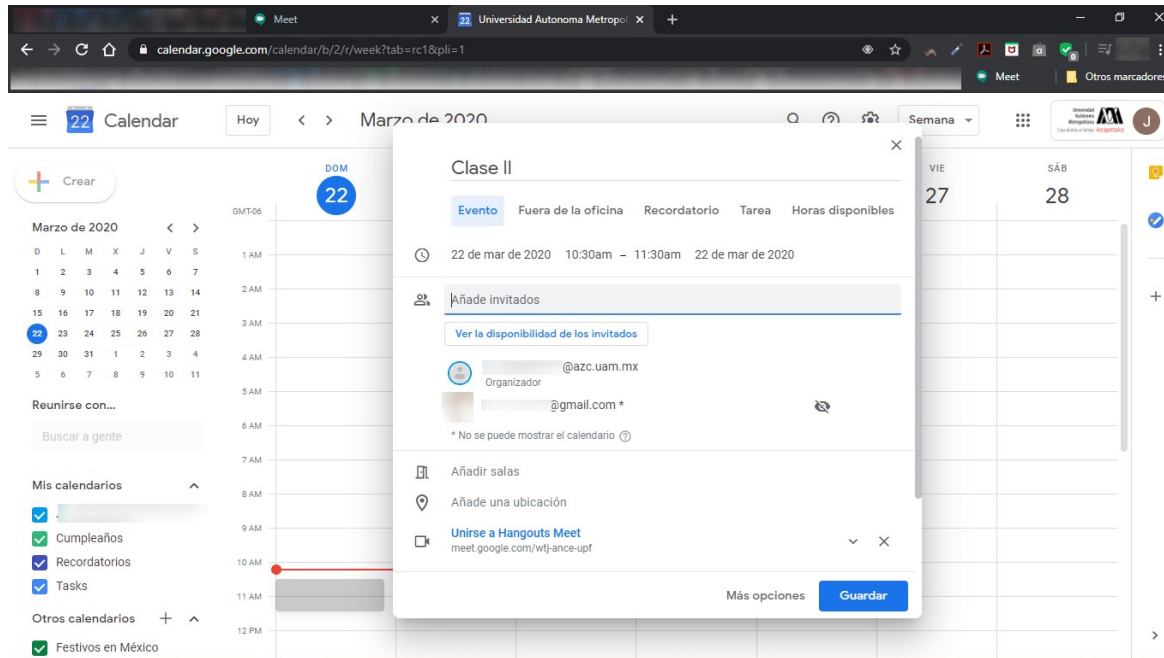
Meet
22 Universidad Autonoma Metropol
calendar.google.com/calendar/b/2/r/week?tab=rc1&pli=1
Meet
Otros marcadores

22 Calendar
Hoy
Marzo de 2020
Semana
Universidad Autónoma Metropolitana Casa abierta al tiempo Azcapotzalco
J

Crear
Marzo de 2020

| D | L | M | X | J | V | S |
|---|---|---|---|---|---|---|
| 1 | 2 | 3 | 4 | 5 | 6 | 7 |
| 8 | 9 | 10 | 11 | 12 | 13 | 14 |
| 15 | 16 | 17 | 18 | 19 | 20 | 21 |
| 22 | 23 | 24 | 25 | 26 | 27 | 28 |
| 29 | 30 | 31 | 1 | 2 | 3 | 4 |
| 5 | 6 | 7 | 8 | 9 | 10 | 11 |

Reunirse con...
Buscar a gente
Mis calendarios
Cumpleaños
Recordatorios
Tasks
Otros calendarios
Festivos en México

GMT-06
DOM 22
VIE 27
SÁB 28
1 AM
2 AM
3 AM
4 AM
5 AM
6 AM
7 AM
8 AM
9 AM
10 AM
11 AM
12 PM

Clase II
Evento
Fuera de la oficina
Recordatorio
Tarea
Horas disponibles
22 de mar de 2020 10:30am – 11:30am 22 de mar de 2020
Añade invitados
Ver la disponibilidad de los invitados
@azc.uam.mx
Organizador
@gmail.com *
* No se puede mostrar el calendario
Añadir salas
Añade una ubicación
Unirse a Hangouts Meet
meet.google.com/wtj-ance-upf
Más opciones
Guardar